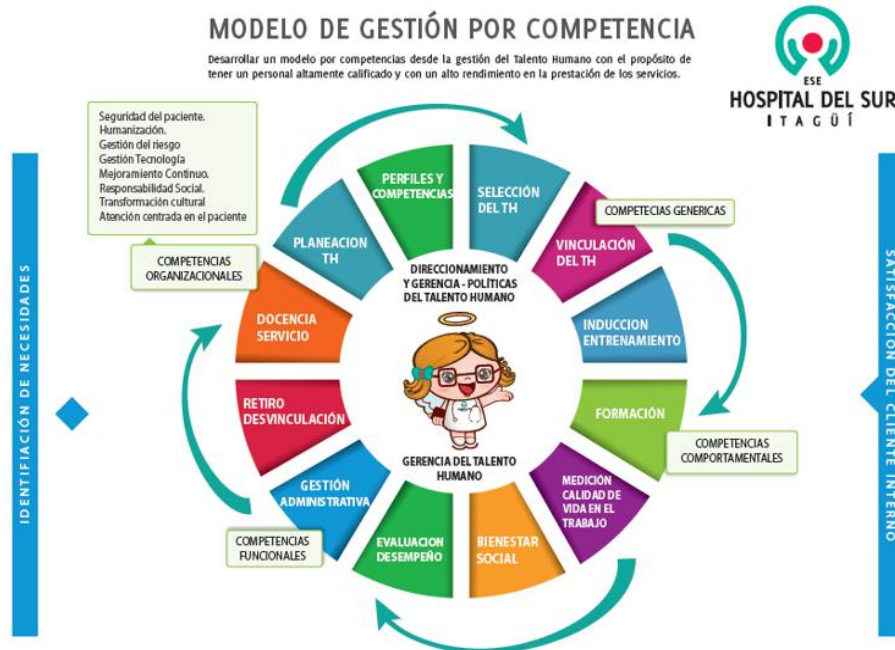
MODELO DE GESTIÓN POR COMPETENCIA

Desarrollar un modelo por competencias desde la gestión del Talento Humano con el propósito de tener un personal altamente calificado y con un alto rendimiento en la prestación de los servicios.

ESE
HOSPITAL DEL SUR
ITAGÜÍ

Seguridad del paciente.
Humanización.
Gestión del riesgo
Gestión Tecnología
Mejoramiento Continuo.
Responsabilidad Social.
Transformación cultural
Atención centrada en el paciente

COMPETENCIAS ORGANIZACIONALES

IDENTIFICACIÓN DE NECESIDADES

PERFILES Y COMPETENCIAS

SELECCIÓN DEL TH

COMPETECIAS GENERICAS

VINCULACIÓN DEL TH

INDUCCION ENTRENAMIENTO

FORMACIÓN

COMPETENCIAS COMPORTAMENTALES

MEDICIÓN CALIDAD DE VIDA EN EL TRABAJO

BIENESTAR SOCIAL

EVALUACION DESEMPEÑO

GESTIÓN ADMINISTRATIVA

COMPETENCIAS FUNCIONALES

RETIRO DESVINCULACIÓN

DOCENCIA SERVICIO

PLANEACION TH

DIRECCIONAMIENTO Y GERENCIA - POLITICAS DEL TALENTO HUMANO

GERENCIA DEL TALENTO HUMANO

SATISFACCIÓN DEL CLIENTE INTERNO